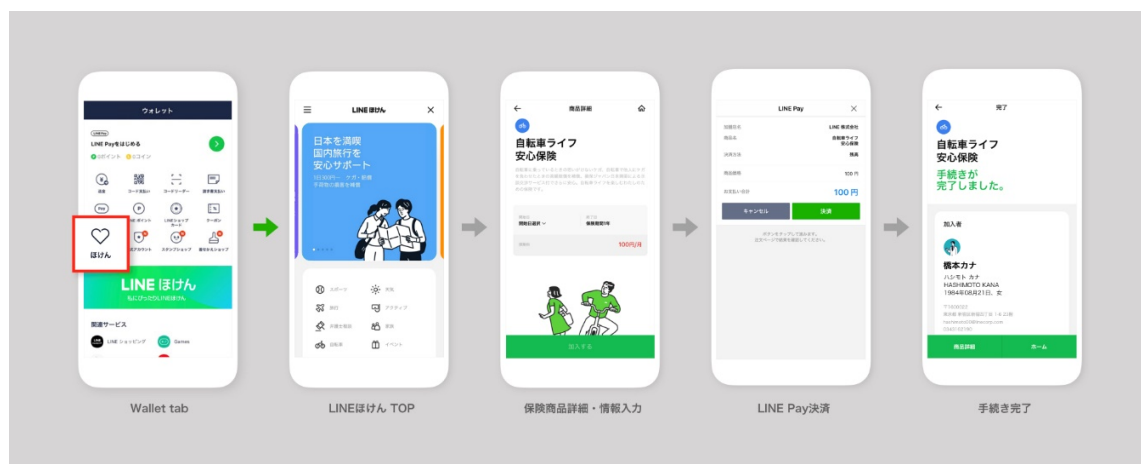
ウォレット

LINE Payをはじめる

ほけん

LINE ほけん

関連サービス

LINE ショッピング

Games

Wallet tab

LINEほけん

日本を満喫
国内旅行を
安心サポート

LINEほけん TOP

商品詳細

自転車ライフ
安心保険

100円/月

加入する

保険商品詳細・情報入力

LINE Pay

100 円

キャンセル

決済

LINE Pay決済

完了

自転車ライフ
安心保険

手続きが
完了しました。

加入者

橋本カナ
ハシモト カナ
HASHIMOTO KANA
1984年08月21日, 女

商品詳細

ホーム

手続き完了